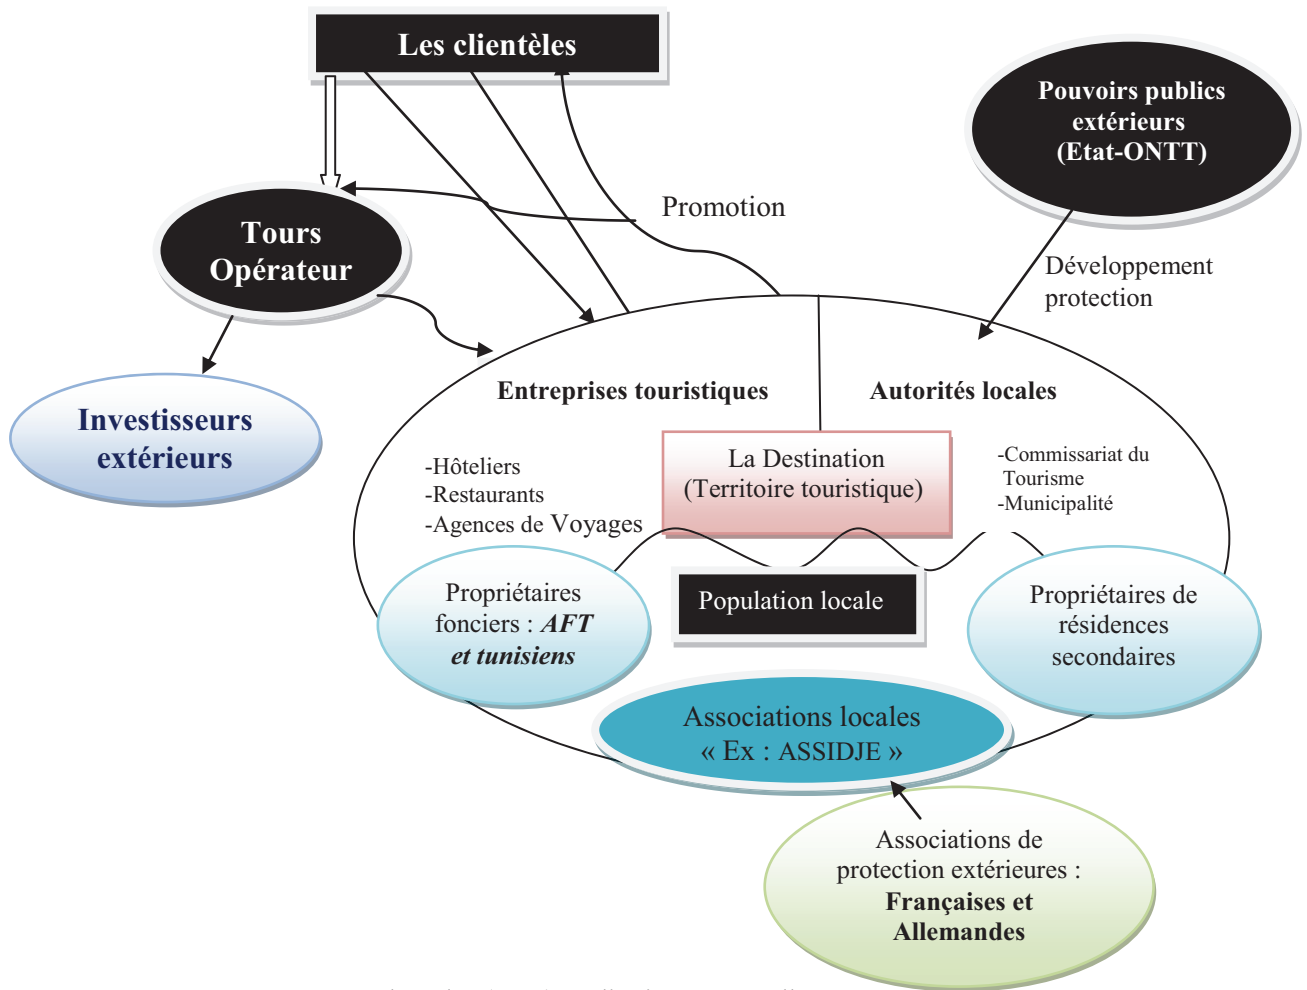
Les clientèles

Pouvoirs publics extérieurs (Etat-ONTT)

Promotion

Tours Opérateur

Développement protection

Investisseurs extérieurs

Entreprises touristiques

Autorités locales

-Hôteliers
-Restaurants
-Agences de Voyages

La Destination (Territoire touristique)

-Commissariat du Tourisme
-Municipalité

Propriétaires fonciers : *AFT et tunisiens*

Population locale

Propriétaires de résidences secondaires

Associations locales « Ex : ASSIDJE »

Associations de protection extérieures : **Françaises et Allemandes**

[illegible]